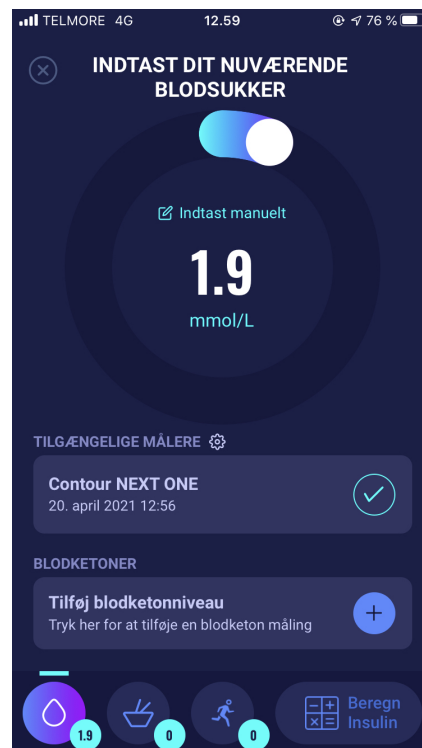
TELMORE 4G 12.59 76 %

INDTAST DIT NUVÆRENDE BLODSUKKER

Indtast manuelt

1.9

mmol/L

TILGÆNGELIGE MÅLERE

Contour NEXT ONE
20. april 2021 12:56

BLODKETONER

Tilføj blodketonniveau
Tryk her for at tilføje en blodketon måling

1.9

0

0

Beregn Insulin